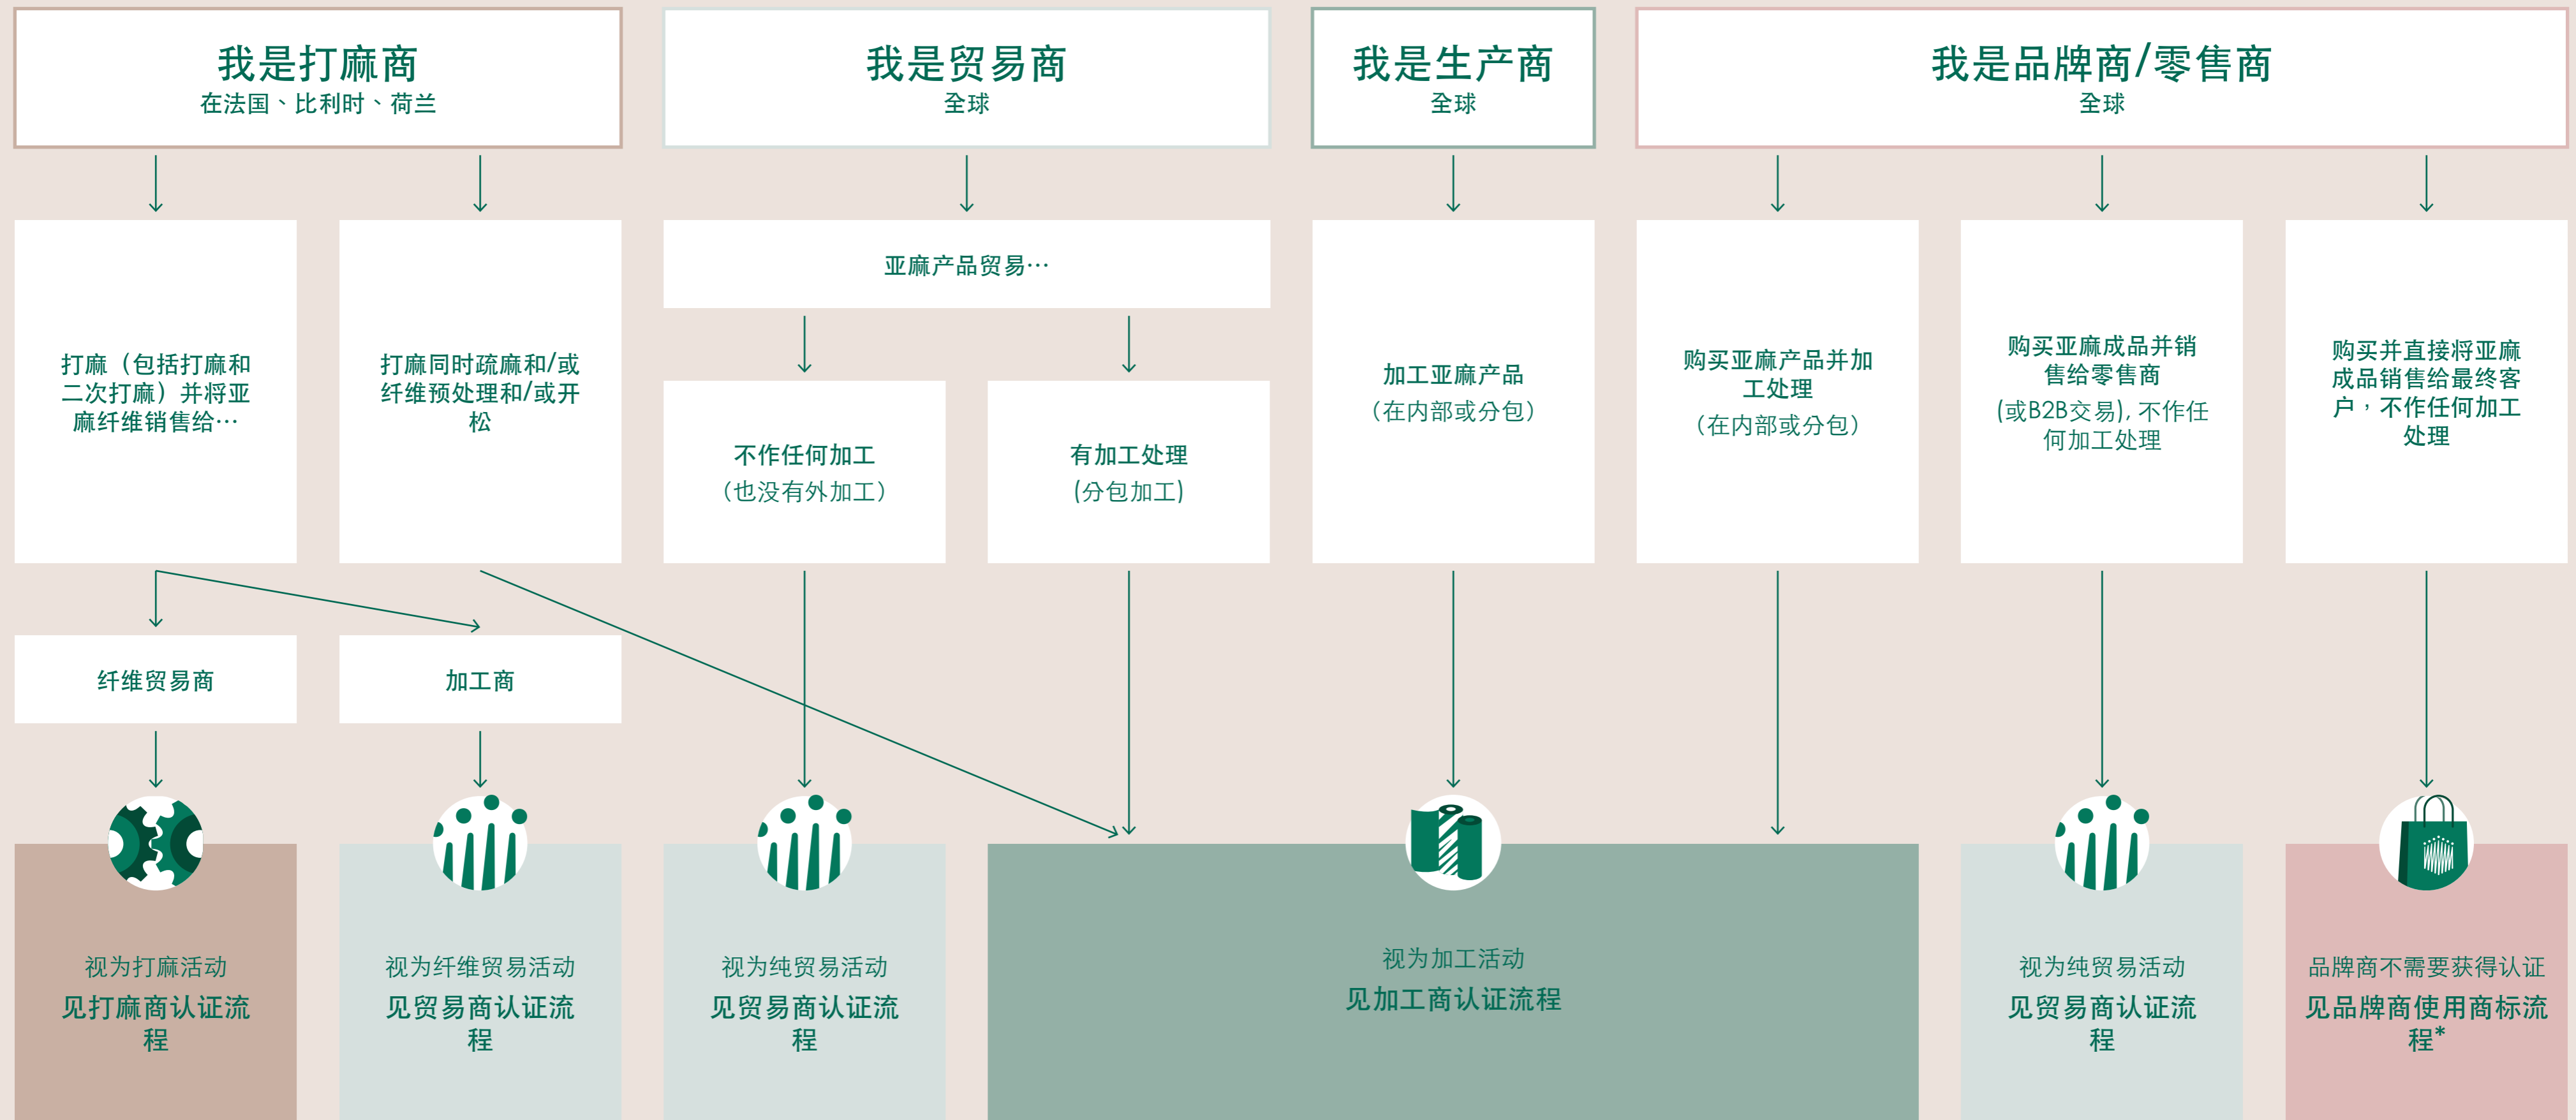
我是打麻商
在法国、比利时、荷兰

我是贸易商
全球

我是生产商
全球

我是品牌商/零售商
全球

打麻（包括打麻和二次打麻）并将亚麻纤维销售给…

打麻同时疏麻和/或纤维预处理和/或开松

亚麻产品贸易…

不作任何加工
（也没有外加工）

有加工处理
（分包加工）

加工亚麻产品
（在内部或分包）

购买亚麻产品并加工处理
（在内部或分包）

购买亚麻成品并销售给零售商
（或B2B交易），不作任何加工处理

购买并直接将亚麻成品销售给最终客户，不作任何加工处理

纤维贸易商

加工商

视为打麻活动
见打麻商认证流程

视为纤维贸易活动
见贸易商认证流程

视为纯贸易活动
见贸易商认证流程

视为加工活动
见加工商认证流程

视为纯贸易活动
见贸易商认证流程

品牌商不需要获得认证
见品牌商使用商标流程*